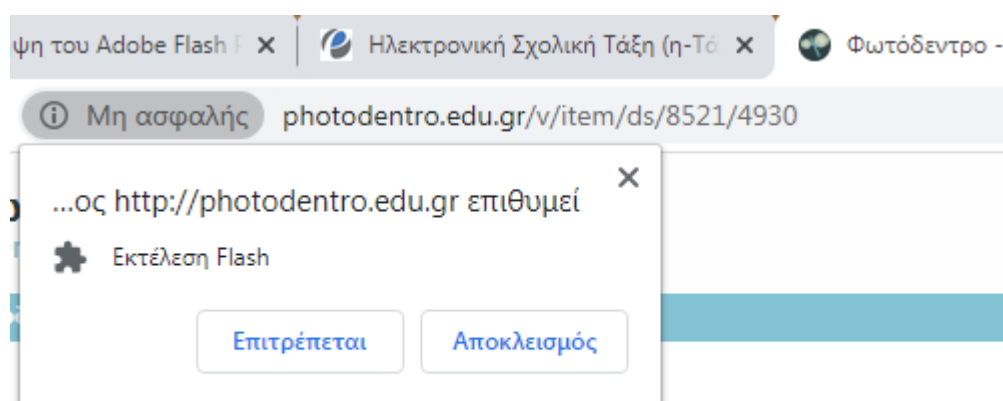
ψη του Adobe Flash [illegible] ×
Ηλεκτρονική Σχολική Τάξη (η-Τά ×
Φωτόδεντρο -

Μη ασφαλής photodentro.edu.gr/v/item/ds/8521/4930

...ος http://photodentro.edu.gr επιθυμεί ×

Εκτέλεση Flash

Επιτρέπεται
Αποκλεισμός